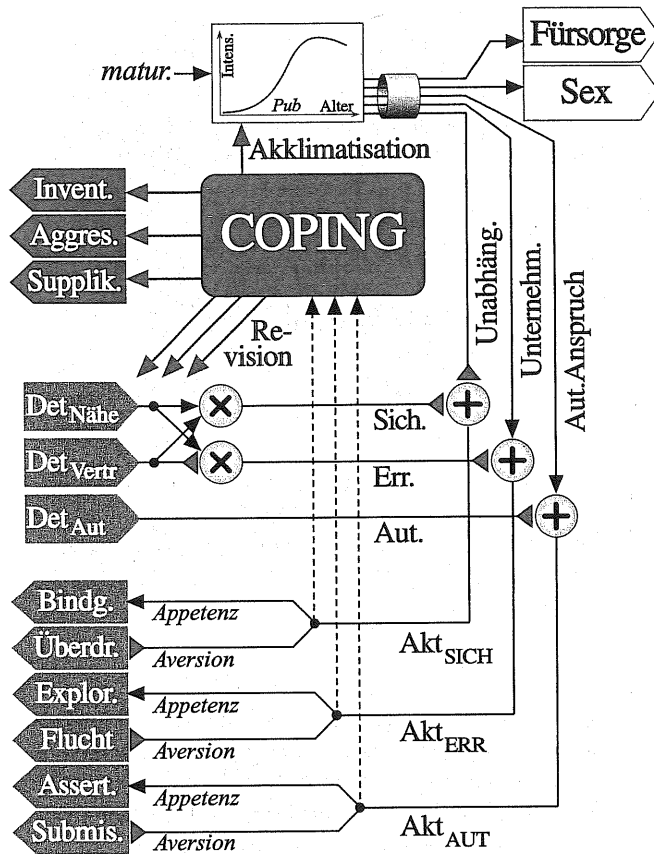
matur.

Intens.

Pub

Alter

Fürsorge

Sex

Akklimatisation

Invent.

Aggres.

Supplik.

COPING

Re-vision

Unabhäng.

Unternehm.

Aut.Anspruch

$\text{Det}_{\text{Nähe}}$

$\text{Det}_{\text{Vertr}}$

$\text{Det}_{\text{Aut}}$

Sich.

Err.

Aut.

Bindg.

Appetenz

Überdr.

Aversion

$\text{Akt}_{\text{SICH}}$

Explor.

Appetenz

Flucht

Aversion

$\text{Akt}_{\text{ERR}}$

Assert.

Appetenz

Submis.

Aversion

$\text{Akt}_{\text{AUT}}$